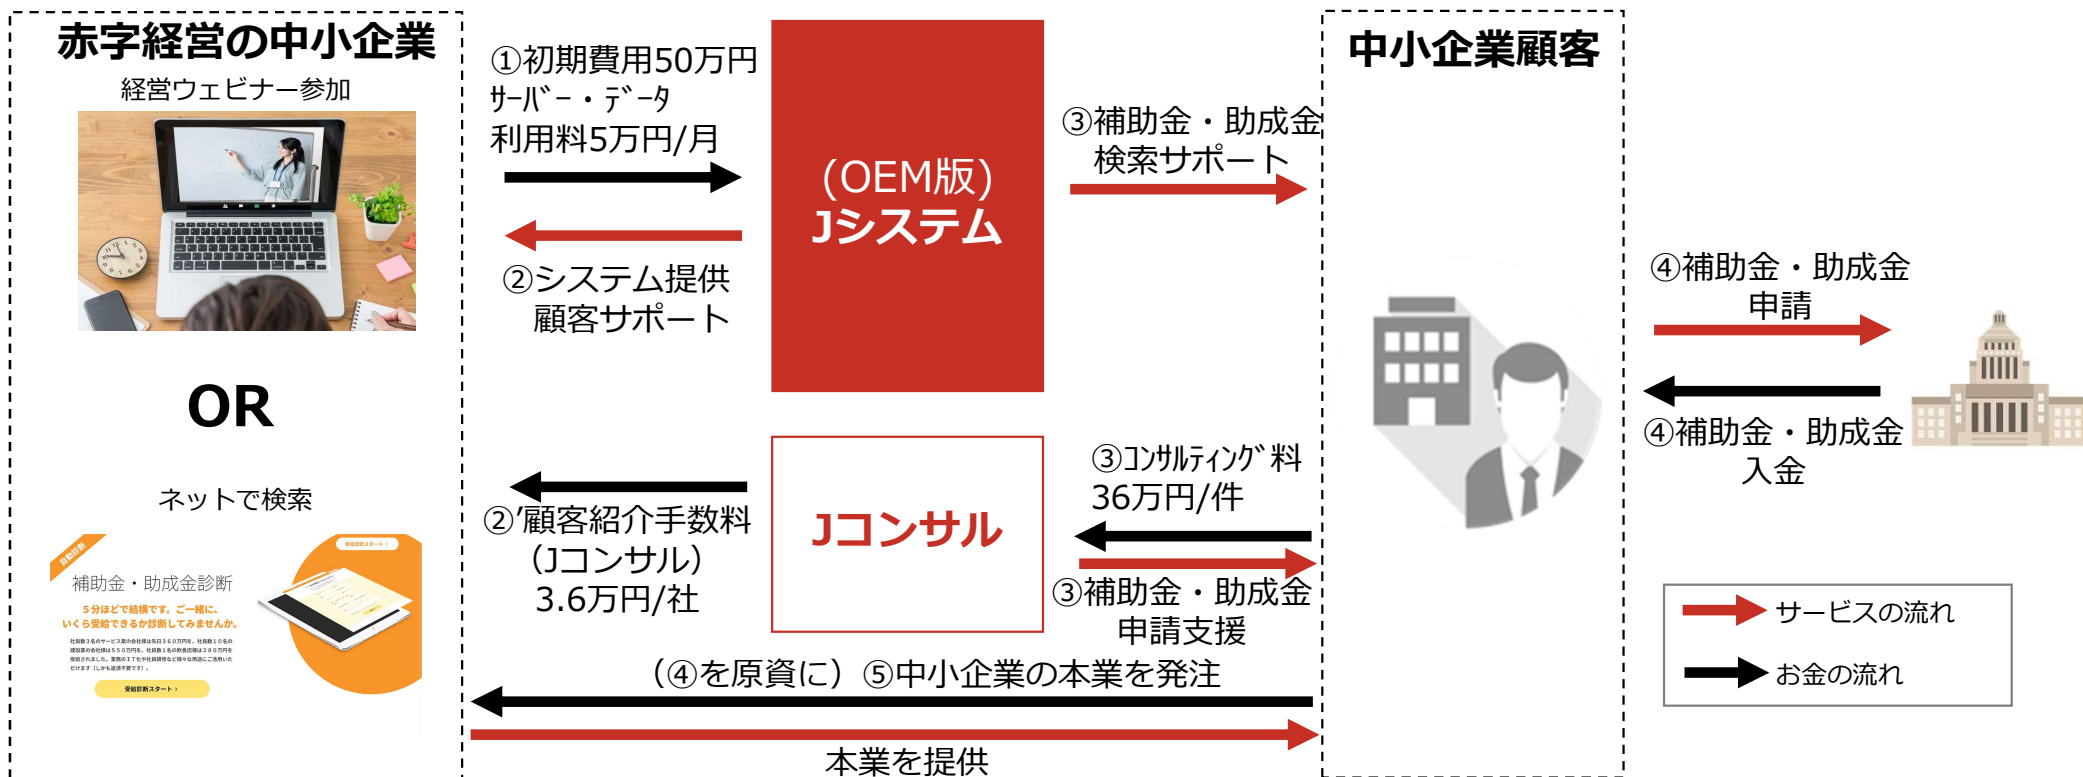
赤字経営の中小企業
経営ウェビナー参加

OR

ネットで検索

自動診断
補助金・助成金診断
5分ほどで結構です。ご一緒に、いくら受給できるか診断してみませんか。
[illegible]
受給診断スタート ›

①初期費用50万円
ｻｰﾊﾞｰ・ﾃﾞｰﾀ
利用料5万円/月

②システム提供
顧客サポート

(OEM版)
Jシステム

③補助金・助成金
検索サポート

中小企業顧客

④補助金・助成金
申請

④補助金・助成金
入金

②顧客紹介手数料
(Jコンサル)
3.6万円/社

Jコンサル

③ｺﾝｻﾙﾃｨﾝｸﾞ料
36万円/件

③補助金・助成金
申請支援

(④を原資に) ⑤中小企業の本業を発注

本業を提供

サービスの流れ
お金の流れ